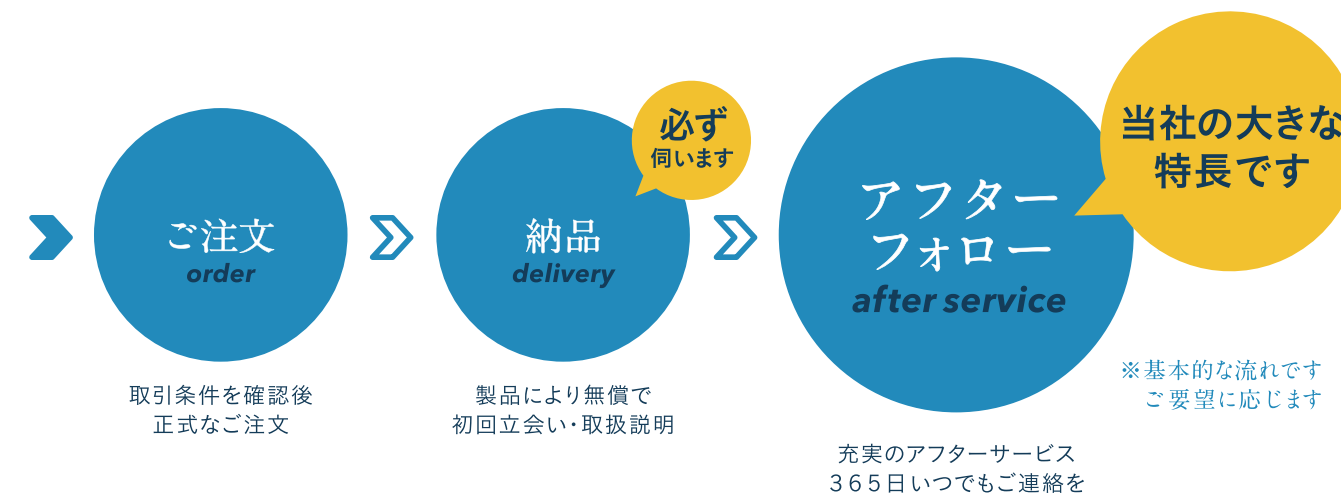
ご注文
order

取引条件を確認後
正式なご注文

納品
delivery

必ず
伺います

製品により無償で
初回立会い・取扱説明

アフター
フォロー
after service

当社の大きな
特長です

※基本的な流れです
ご要望に応じます

充実のアフターサービス
３６５日いつでもご連絡を